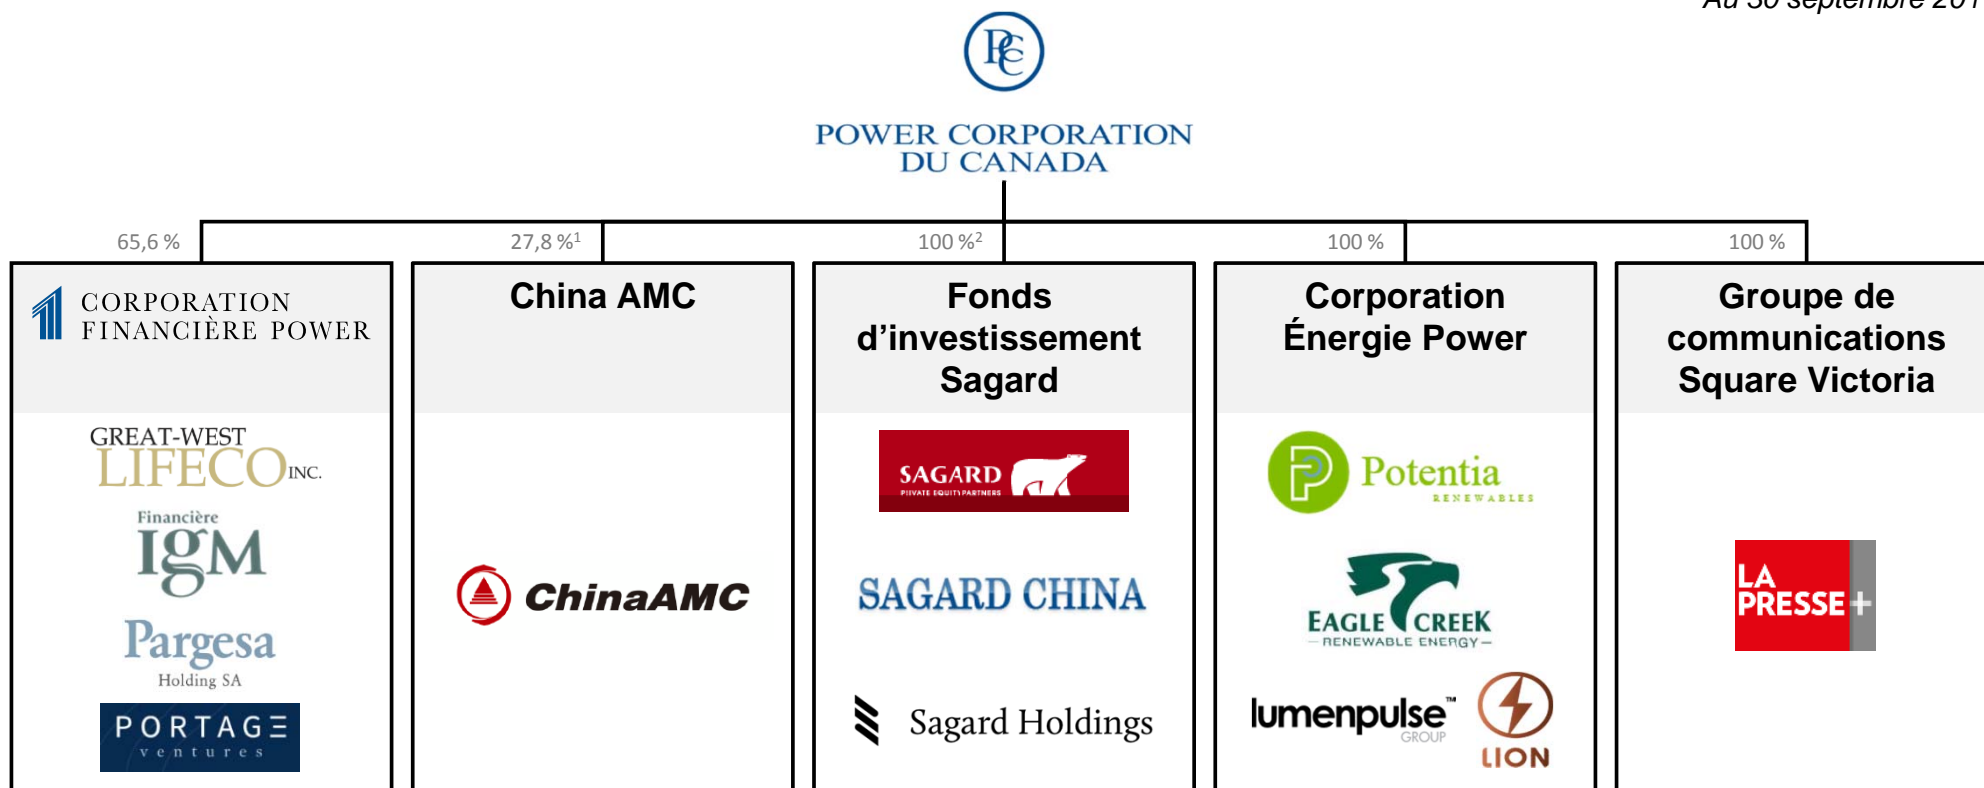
Au 30 septembre 20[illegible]

PC

POWER CORPORATION DU CANADA

65,6 %

CORPORATION FINANCIÈRE POWER

GREAT-WEST LIFECO INC.

Financière IGM

Pargesa Holding SA

PORTAGE ventures

27,8 %$^1$

China AMC

ChinaAMC

100 %$^2$

Fonds d'investissement Sagard

SAGARD PRIVATE EQUITY PARTNERS

SAGARD CHINA

Sagard Holdings

100 %

Corporation Énergie Power

Potentia RENEWABLES

EAGLE CREEK RENEWABLE ENERGY

lumenpulse™ GROUP

LION

100 %

Groupe de communications Square Victoria

LA PRESSE+